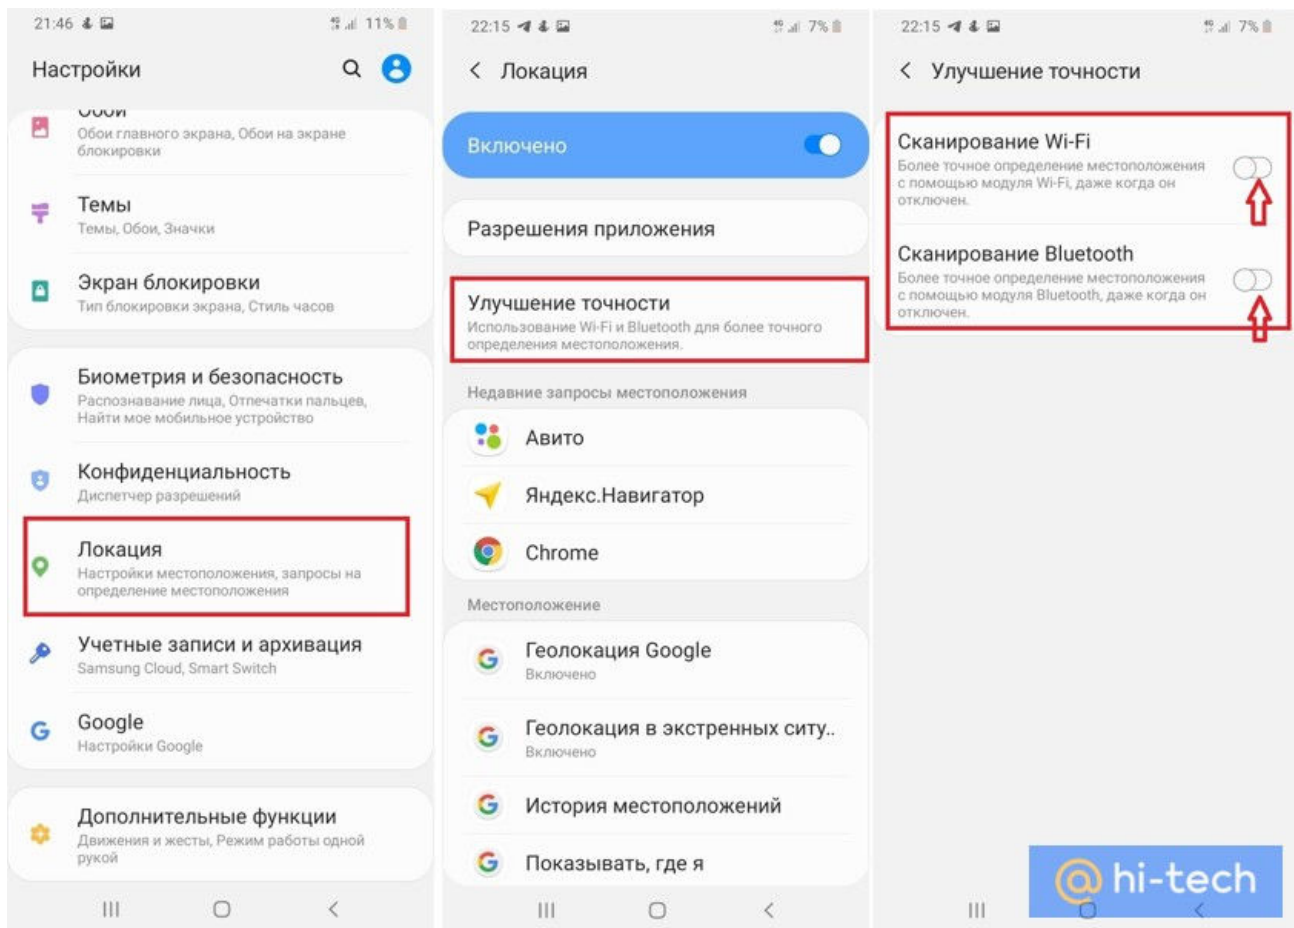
21:46 11%

Настройки

Обои
Обои главного экрана, Обои на экране блокировки

Темы
Темы, Обои, Значки

Экран блокировки
Тип блокировки экрана, Стиль часов

Биометрия и безопасность
Распознавание лица, Отпечатки пальцев, Найти мое мобильное устройство

Конфиденциальность
Диспетчер разрешений

Локация
Настройки местоположения, запросы на определение местоположения

Учетные записи и архивация
Samsung Cloud, Smart Switch

Google
Настройки Google

Дополнительные функции
Движения и жесты, Режим работы одной рукой

22:15 7%

Локация

Включено

Разрешения приложения

Улучшение точности
Использование Wi-Fi и Bluetooth для более точного определения местоположения.

Недавние запросы местоположения

Авито

Яндекс.Навигатор

Chrome

Местоположение

Геолокация Google
Включено

Геолокация в экстренных ситу..
Включено

История местоположений

Показывать, где я

22:15 7%

Улучшение точности

Сканирование Wi-Fi
Более точное определение местоположения с помощью модуля Wi-Fi, даже когда он отключен.

Сканирование Bluetooth
Более точное определение местоположения с помощью модуля Bluetooth, даже когда он отключен.

@ hi-tech